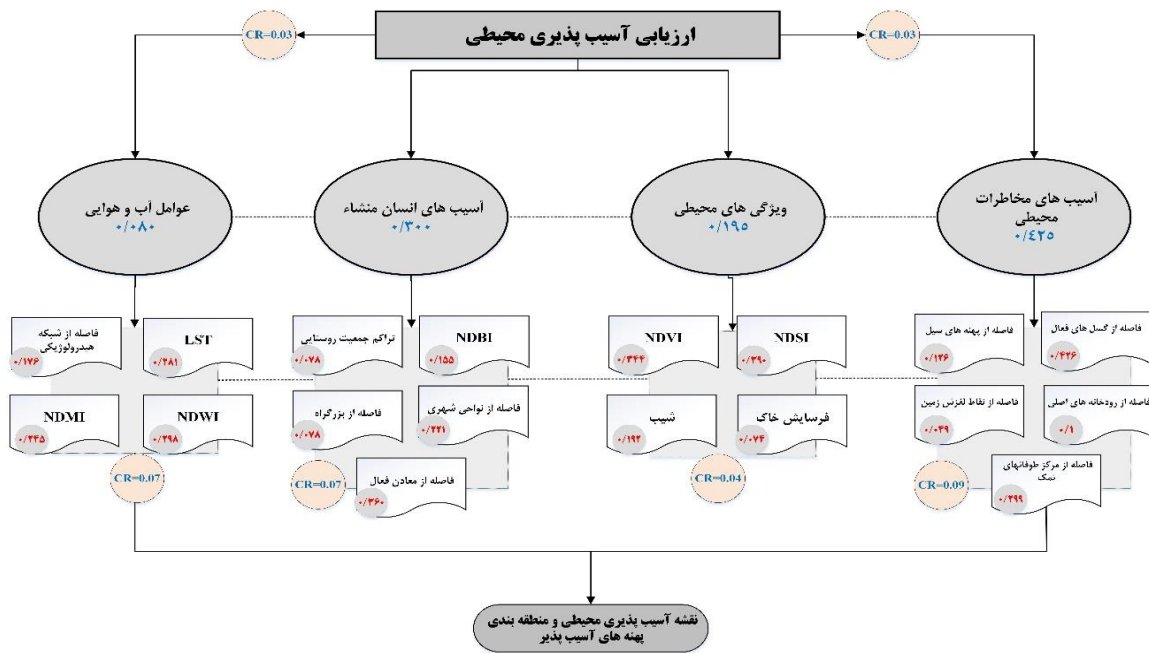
ارزیابی آسیب پذیری محیطی

CR=0.03

CR=0.03

آسیب های مخاطرات محیطی
۰/۴۲۵

ویژگی های محیطی
۰/۱۹۵

آسیب های انسان منشاء
۰/۳۰۰

عوامل آب و هوایی
۰/۰۸۰

فاصله از گسل های فعال
۰/۴۴۶

فاصله از پهنه های سیل
۰/۱۲۶

فاصله از رودخانه های اصلی
۰/۱

فاصله از نقاط لغزش زمین
۰/۰۴۹

فاصله از مرکز طوفانهای نمک
۰/۲۹۹

CR=0.09

NDSI
۰/۳۹۰

NDVI
۰/۳۴۴

فرسایش خاک
۰/۰۷۴

شیب
۰/۱۹۲

CR=0.04

NDBI
۰/۱۵۵

تراکم جمعیت روستایی
۰/۰۷۸

فاصله از نواحی شهری
۰/۲۲۱

فاصله از بزرگراه
۰/۰۷۸

فاصله از معادن فعال
۰/۳۶۰

CR=0.07

LST
۰/۲۸۱

فاصله از شبکه هیدرولوژیکی
۰/۱۷۶

NDWI
۰/۲۹۸

NDMI
۰/۲۴۵

CR=0.07

نقشه آسیب پذیری محیطی و منطقه بندی پهنه های آسیب پذیر